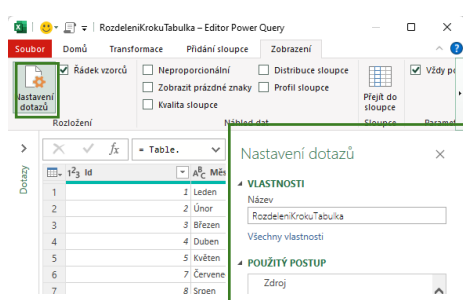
RozdeleniKrokuTabulka – Editor Power Query

Soubor | Domů | Transformace | Přidání sloupce | Zobrazení

Nastavení dotazů | Řádek vzorců
Rozložení

Neproporcionální | Distribuce sloupce
Zobrazit prázdné znaky | Profil sloupce
Kvalita sloupce
Náhled dat

Přejít do sloupce
Sloupce

Vždy p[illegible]
Paramet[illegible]

Dotazy

fx = Table.

| 1²3 Id | A B C Měs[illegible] |
|---|---|
| 1 | Leden |
| 2 | Únor |
| 3 | Březen |
| 4 | Duben |
| 5 | Květen |
| 6 | Červene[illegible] |
| 7 | Srpen |

Nastavení dotazů ×

VLASTNOSTI
Název
RozdeleniKrokuTabulka
Všechny vlastnosti

POUŽITÝ POSTUP
Zdroj